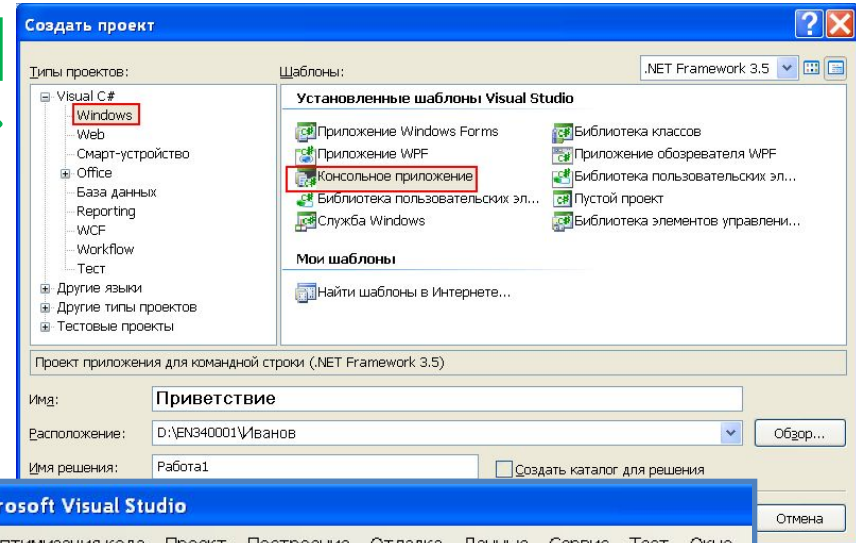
Создать проект

Типы проектов:
Visual C#
Windows
Web
Смарт-устройство
Office
База данных
Reporting
WCF
Workflow
Тест
Другие языки
Другие типы проектов
Тестовые проекты

Шаблоны:
.NET Framework 3.5

Установленные шаблоны Visual Studio
Приложение Windows Forms
Приложение WPF
Консольное приложение
Библиотека пользовательских эл...
Служба Windows
Библиотека классов
Приложение обозревателя WPF
Библиотека пользовательских эл...
Пустой проект
Библиотека элементов управлени...

Мои шаблоны
Найти шаблоны в Интернете...

Проект приложения для командной строки (.NET Framework 3.5)

Имя: Приветствие
Расположение: D:\EN340001\Иванов
Обзор...
Имя решения: Работа1
Создать каталог для решения

rosoft Visual Studio
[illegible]
Отмена